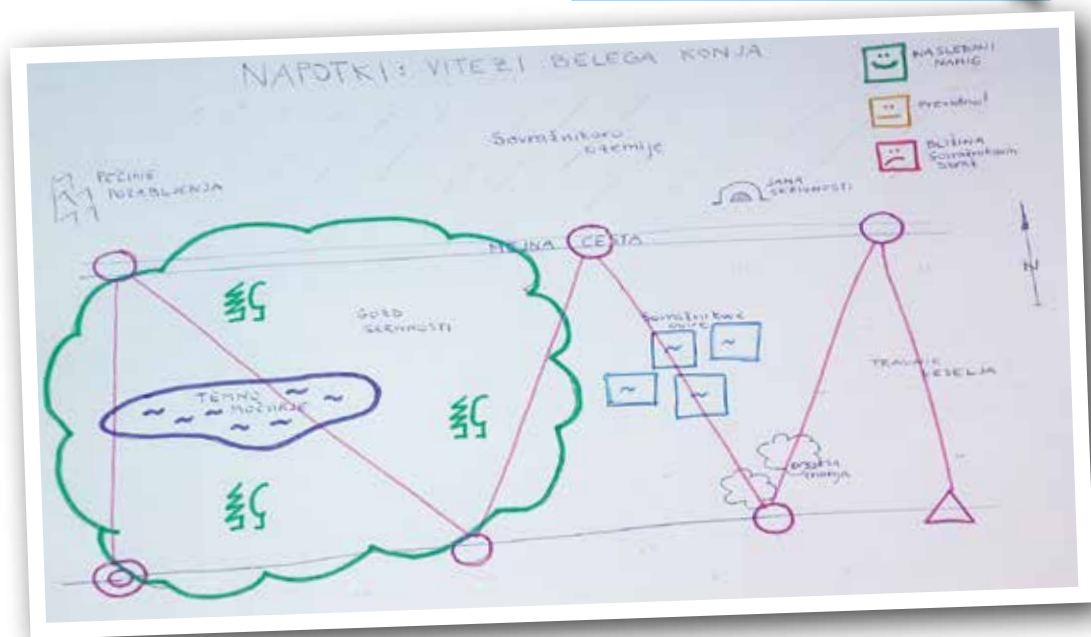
NAPOTKI: VITEZI BELEGA KONJA

NASLEDNJI NAMIG

Prevdno!

BLIŽINA Sovražnikovih Straž

Sovražnikovo ozemlje

PEČINE POZABLJENJA

JAMA SKRIVNOSTI

MEJNA CESTA

N

GOZD SKRIVNOSTI

Sovražnikove ovire

TEMNO MOČVIRJE

TRAVNIK VESELJA

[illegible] grmovja